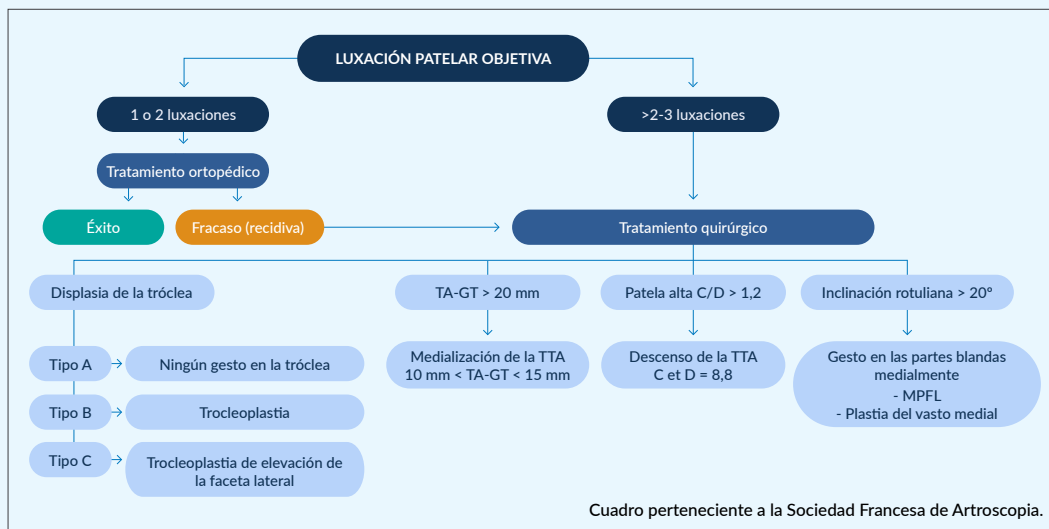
LUXACIÓN PATELAR OBJETIVA

1 o 2 luxaciones

>2-3 luxaciones

Tratamiento ortopédico

Éxito

Fracaso (recidiva)

Tratamiento quirúrgico

Displasia de la tróclea

TA-GT > 20 mm

Patela alta C/D > 1,2

Inclinación rotuliana > 20°

Tipo A

Ningún gesto en la tróclea

Tipo B

Trocleoplastia

Tipo C

Trocleoplastia de elevación de la faceta lateral

Medialización de la TTA
10 mm < TA-GT < 15 mm

Descenso de la TTA
C et D = 8,8

Gesto en las partes blandas medialmente
- MPFL
- Plastia del vasto medial

Cuadro perteneciente a la Sociedad Francesa de Artroscopia.